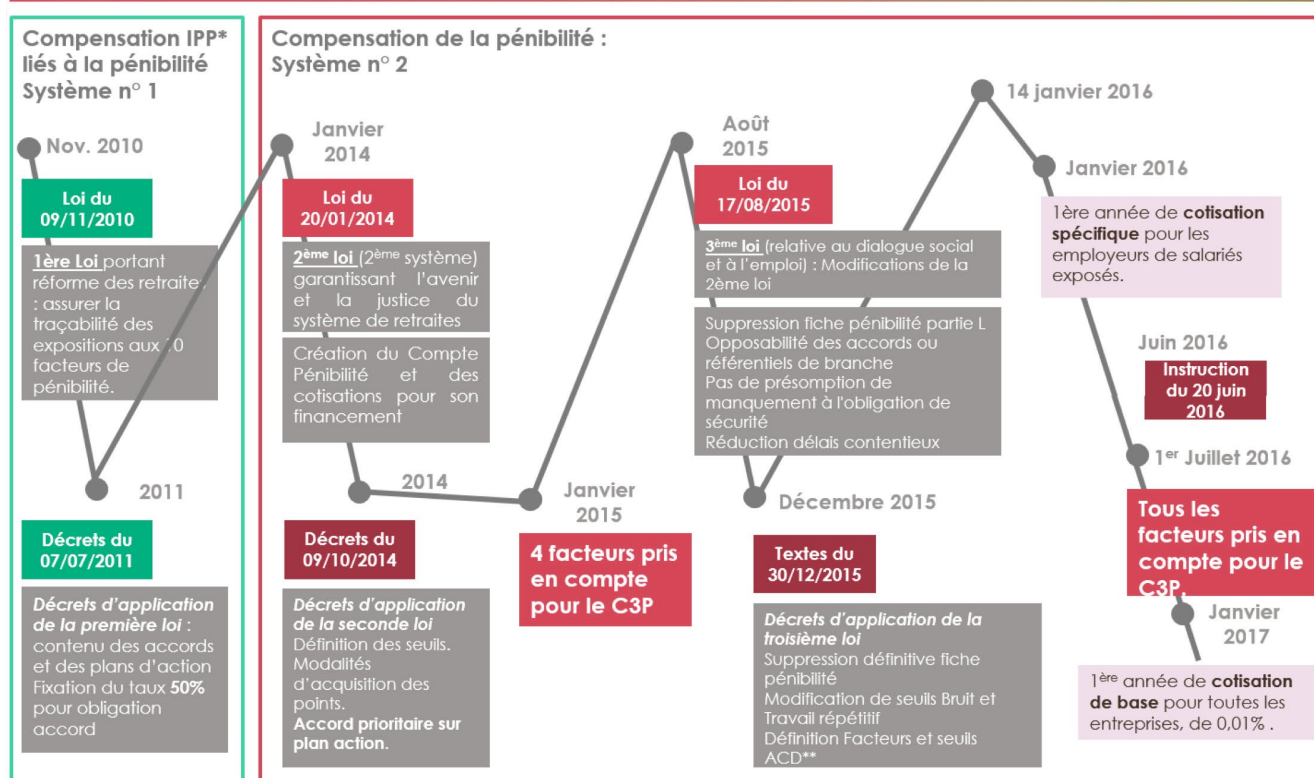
Compensation IPP* liés à la pénibilité Système n° 1

Nov. 2010

Loi du 09/11/2010

1ère Loi portant réforme des retraites : assurer la traçabilité des expositions aux 10 facteurs de pénibilité.

2011

Décrets du 07/07/2011

Décrets d'application de la première loi : contenu des accords et des plans d'action Fixation du taux 50% pour obligation accord

Compensation de la pénibilité : Système n° 2

Janvier 2014

Loi du 20/01/2014

2ème loi (2ème système) garantissant l'avenir et la justice du système de retraites

Création du Compte Pénibilité et des cotisations pour son financement

2014

Décrets du 09/10/2014

Décrets d'application de la seconde loi
Définition des seuils.
Modalités d'acquisition des points.
Accord prioritaire sur plan action.

Janvier 2015

4 facteurs pris en compte pour le C3P

Août 2015

Loi du 17/08/2015

3ème loi (relative au dialogue social et à l'emploi) : Modifications de la 2ème loi

Suppression fiche pénibilité partie L
Opposabilité des accords ou référentiels de branche
Pas de présomption de manquement à l'obligation de sécurité
Réduction délais contentieux

Décembre 2015

Textes du 30/12/2015

Décrets d'application de la troisième loi
Suppression définitive fiche pénibilité
Modification de seuils Bruit et Travail répétitif
Définition Facteurs et seuils ACD**

14 janvier 2016

Janvier 2016

1ère année de cotisation spécifique pour les employeurs de salariés exposés.

Juin 2016

Instruction du 20 juin 2016

1er Juillet 2016

Tous les facteurs pris en compte pour le C3P.

Janvier 2017

1ère année de cotisation de base pour toutes les entreprises, de 0,01% .